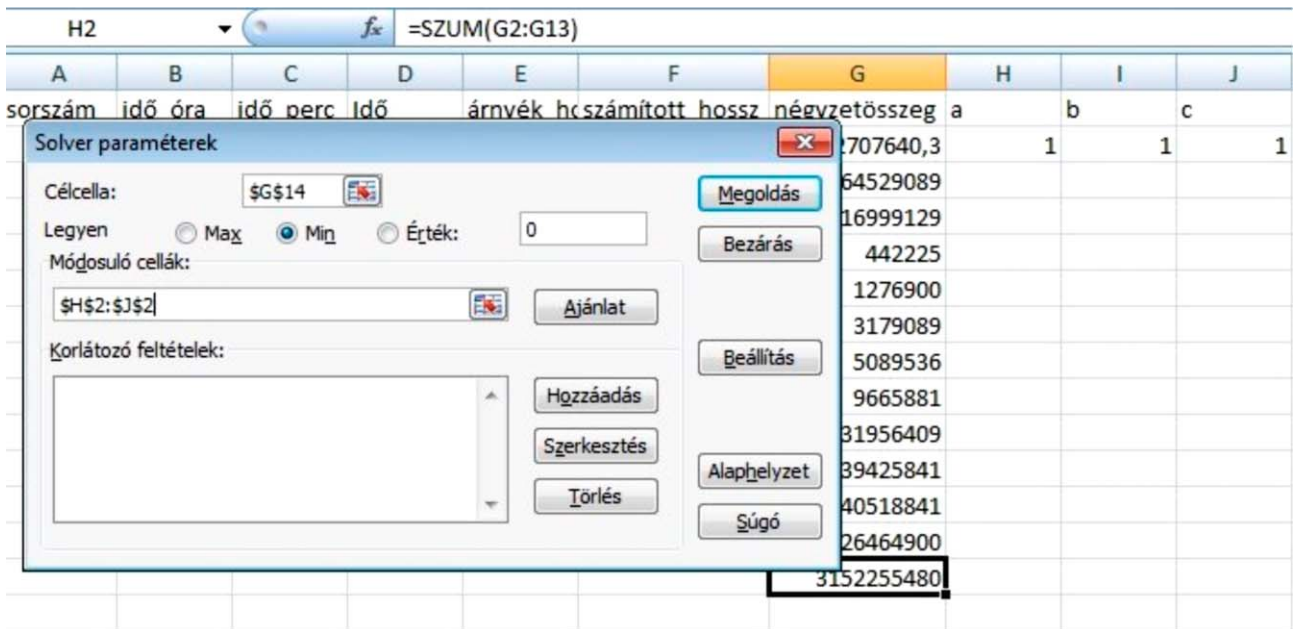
H2 $f_x$ =SZUM(G2:G13)

| A | B | C | D | E | F | G | H | I | J |
|---|---|---|---|---|---|---|---|---|---|
| sorszám | idő óra | idő perc | Idő | árnyék hc | számított hossz | négyzetösszeg | a | b | c |
| | | | | | | 2707640,3 | 1 | 1 | 1 |
| | | | | | | 64529089 | | | |
| | | | | | | 16999129 | | | |
| | | | | | | 442225 | | | |
| | | | | | | 1276900 | | | |
| | | | | | | 3179089 | | | |
| | | | | | | 5089536 | | | |
| | | | | | | 9665881 | | | |
| | | | | | | 31956409 | | | |
| | | | | | | 39425841 | | | |
| | | | | | | 40518841 | | | |
| | | | | | | 26464900 | | | |
| | | | | | | 3152255480 | | | |

Solver paraméterek

Célcella: $G$14

Legyen Max Min Érték: 0

Módosuló cellák:

$H$2:$J$2

Ajánlat

Korlátozó feltételek:

Hozzáadás

Szerkesztés

Törlés

Megoldás

Bezárás

Beállítás

Alaphelyzet

Súgó